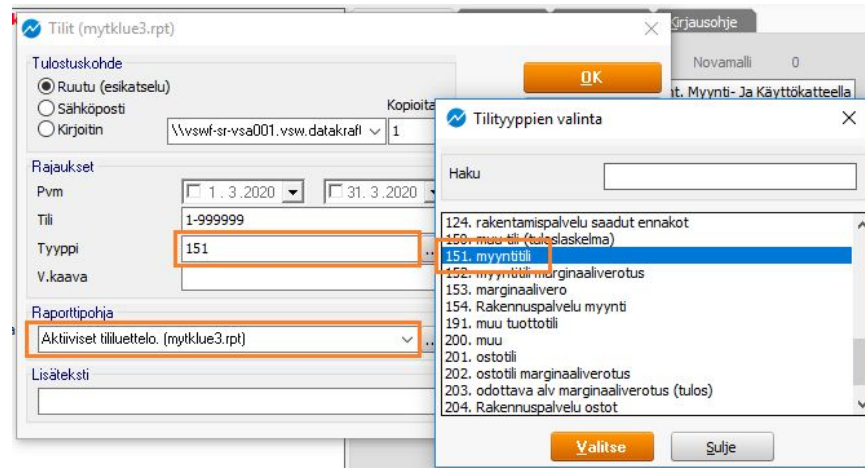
Tilit (mytklue3.rpt)

Kirjausohje

Tulostuskohde
Ruutu (esikatselu)
Sähköposti
Kirjoitin
\\vswf-sr-vsa001.vsw.datakraft
Kopioita
1

OK

Novamalli 0
nt. Myynti- Ja Käyttökatteella

Rajaukset
Pvm
1. 3. 2020
31. 3. 2020
Tili
1-999999
Tyyppi
151
V.kaava

Raporttipohja
Aktiiviset tililuettelo. (mytklue3.rpt)

Lisäteksti

Tilityyppien valinta

Haku

124. rakentamispalvelu saadut ennakot
150. muu tili (tuloslaskelma)
151. myyntitili
152. myyntitili marginaaliverotus
153. marginaalivero
154. Rakennuspalvelu myynti
191. muu tuottotili
200. muu
201. ostotili
202. ostotili marginaaliverotus
203. odottava alv marginaaliverotus (tulos)
204. Rakennuspalvelu ostot

Valitse
Sulje